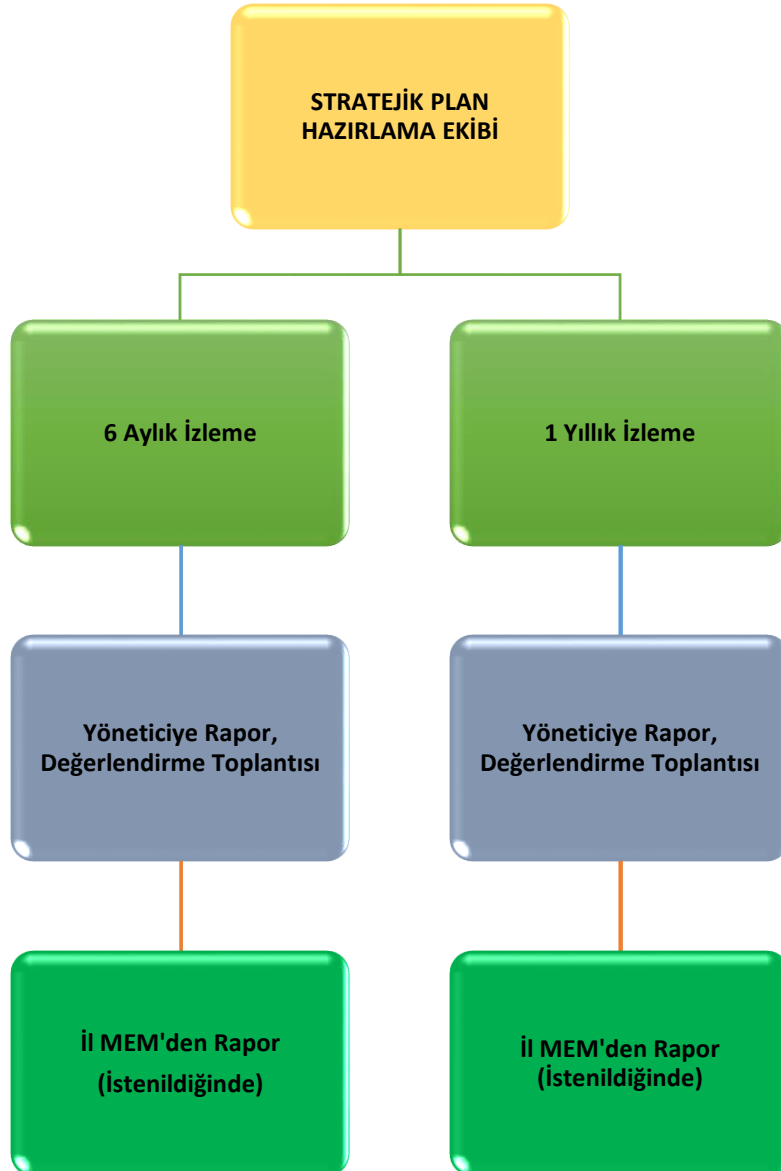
STRATEJİK PLAN HAZIRLAMA EKİBİ

6 Aylık İzleme

1 Yıllık İzleme

Yöneticiye Rapor, Değerlendirme Toplantısı

Yöneticiye Rapor, Değerlendirme Toplantısı

İl MEM'den Rapor (İstenildiğinde)

İl MEM'den Rapor (İstenildiğinde)